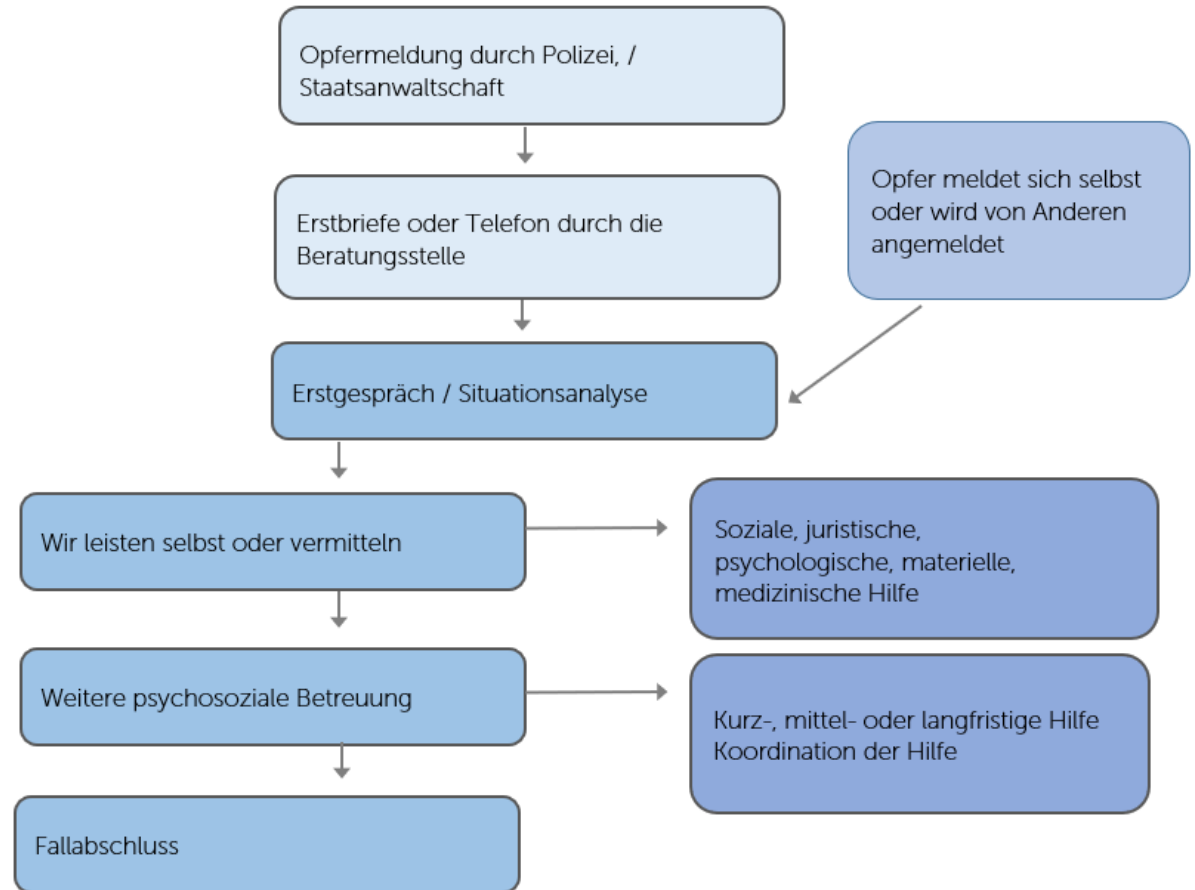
Opfermeldung durch Polizei, / Staatsanwaltschaft

Erstbriefe oder Telefon durch die Beratungsstelle

Opfer meldet sich selbst oder wird von Anderen angemeldet

Erstgespräch / Situationsanalyse

Wir leisten selbst oder vermitteln

Soziale, juristische, psychologische, materielle, medizinische Hilfe

Weitere psychosoziale Betreuung

Kurz-, mittel- oder langfristige Hilfe
Koordination der Hilfe

Fallabschluss